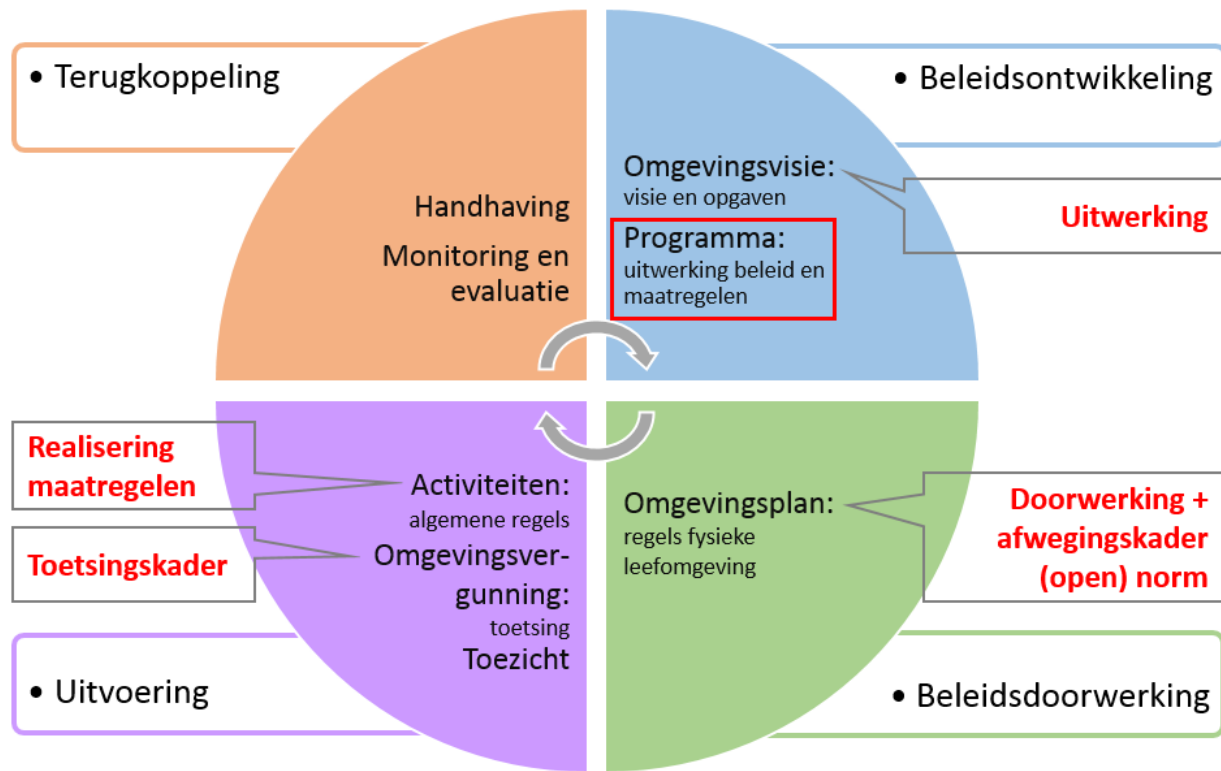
• Terugkoppeling

• Beleidsontwikkeling

Handhaving

Monitoring en evaluatie

Omgevingsvisie: visie en opgaven

Uitwerking

Programma: uitwerking beleid en maatregelen

Realisering maatregelen

Activiteiten: algemene regels

Omgevingsvergunning: toetsing

Toezicht

Toetsingskader

Omgevingsplan: regels fysieke leefomgeving

Doorwerking + afwegingskader (open) norm

• Uitvoering

• Beleidsdoorwerking